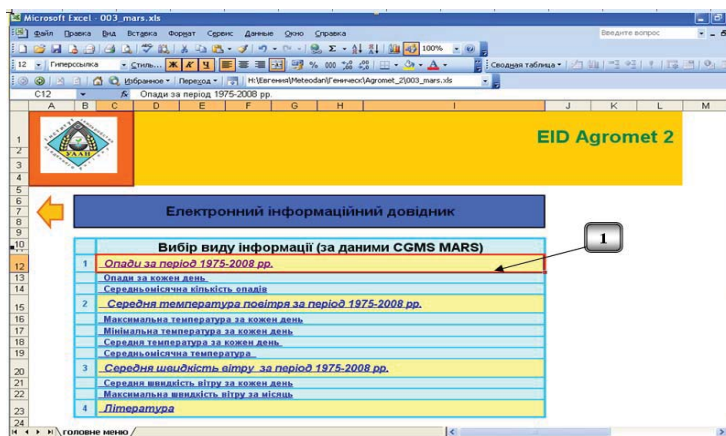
Microsoft Excel - 003_mars.xls

Файл Правка Вид Вставка Формат Сервис Данные Окно Справка

Введите вопрос

100%

12 Гиперссылка Стиль... Ж К Ч

Сводная таблица

Избранное Переход H:\Евгения\Meteodan\Генически\Agromet_2\003_mars.xls

C12 fx Опади за період 1975-2008 рр.

A B C D E F G H I J K L M

1
2
3
4
5
6
7
8
9
10
11
12
13
14
15
16
17
18
19
20
21
22
23
24

EID Agromet 2

Електронний інформаційний довідник

Вибір виду інформації (за даними CGMS MARS)

1

| | |
|---|---|
| 1 | Опади за період 1975-2008 рр. |
| | Опади за кожен день |
| | Середньомісячна кількість опадів |
| 2 | Середня температура повітря за період 1975-2008 рр. |
| | Максимальна температура за кожен день |
| | Мінімальна температура за кожен день |
| | Середня температура за кожен день |
| | Середньомісячна температура |
| 3 | Середня швидкість вітру за період 1975-2008 рр. |
| | Середня швидкість вітру за кожен день |
| | Максимальна швидкість вітру за місяць |
| 4 | Література |

головне меню